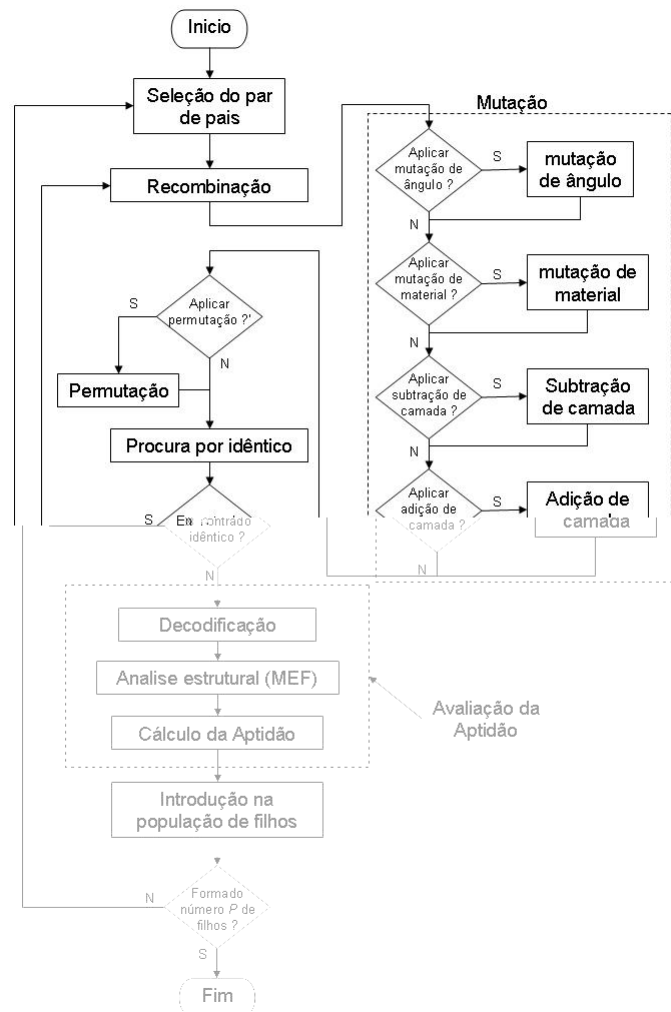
Inicio

Seleção do par de pais

Recombinação

Mutação

Aplicar mutação de ângulo ?

S

mutação de ângulo

N

Aplicar mutação de material ?

S

mutação de material

N

Aplicar subtração de camada ?

S

Subtração de camada

N

Aplicar adição de camada ?

S

Adição de camada

N

S

Aplicar permutação ?'

Permutação

N

Procura por idêntico

S

Encontrado idêntico ?

N

Decodificação

Analise estrutural (MEF)

Cálculo da Aptidão

Avaliação da Aptidão

Introdução na população de filhos

N

Formado número $P$ de filhos ?

S

Fim